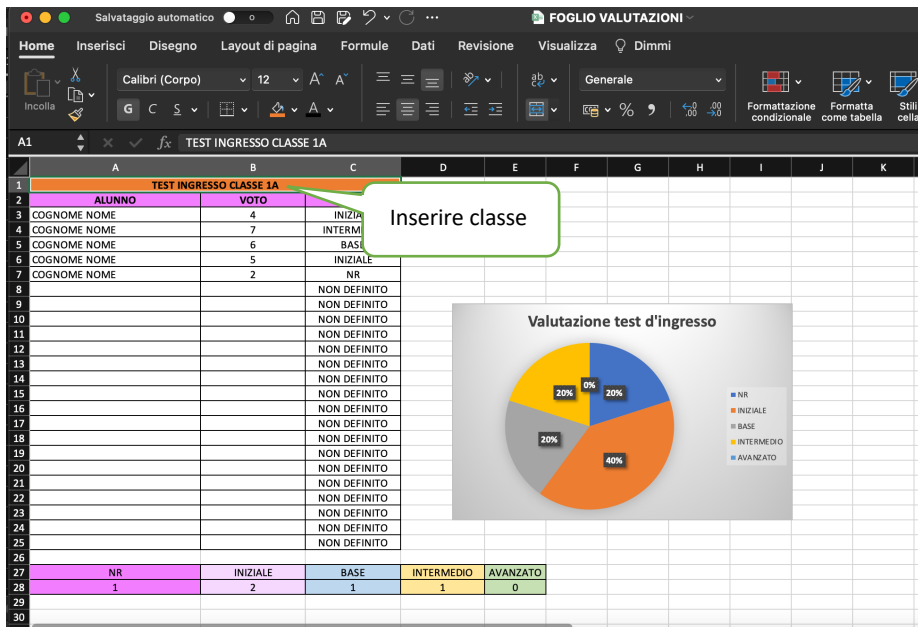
Salvataggio automatico FOGLIO VALUTAZIONI

Home Inserisci Disegno Layout di pagina Formule Dati Revisione Visualizza Dimmi

Incolla Calibri (Corpo) 12 G C S Generale % Formattazione condizionale Formatta come tabella Stili cella

A1 fx TEST INGRESSO CLASSE 1A

| | A | B | C | D | E | F | G | H | I | J | K |
|---|---|---|---|---|---|---|---|---|---|---|---|
| 1 | TEST INGRESSO CLASSE 1A | | | | | | | | | | |
| 2 | ALUNNO | VOTO | | | | | | | | | |
| 3 | COGNOME NOME | 4 | INIZIA | | | | | | | | |
| 4 | COGNOME NOME | 7 | INTERM | | | | | | | | |
| 5 | COGNOME NOME | 6 | BASE | | | | | | | | |
| 6 | COGNOME NOME | 5 | INIZIALE | | | | | | | | |
| 7 | COGNOME NOME | 2 | NR | | | | | | | | |
| 8 | | | NON DEFINITO | | | | | | | | |
| 9 | | | NON DEFINITO | | | | | | | | |
| 10 | | | NON DEFINITO | | | | | | | | |
| 11 | | | NON DEFINITO | | | | | | | | |
| 12 | | | NON DEFINITO | | | | | | | | |
| 13 | | | NON DEFINITO | | | | | | | | |
| 14 | | | NON DEFINITO | | | | | | | | |
| 15 | | | NON DEFINITO | | | | | | | | |
| 16 | | | NON DEFINITO | | | | | | | | |
| 17 | | | NON DEFINITO | | | | | | | | |
| 18 | | | NON DEFINITO | | | | | | | | |
| 19 | | | NON DEFINITO | | | | | | | | |
| 20 | | | NON DEFINITO | | | | | | | | |
| 21 | | | NON DEFINITO | | | | | | | | |
| 22 | | | NON DEFINITO | | | | | | | | |
| 23 | | | NON DEFINITO | | | | | | | | |
| 24 | | | NON DEFINITO | | | | | | | | |
| 25 | | | NON DEFINITO | | | | | | | | |
| 26 | | | | | | | | | | | |
| 27 | NR | INIZIALE | BASE | INTERMEDIO | AVANZATO | | | | | | |
| 28 | 1 | 2 | 1 | 1 | 0 | | | | | | |
| 29 | | | | | | | | | | | |
| 30 | | | | | | | | | | | |

Inserire classe

Valutazione test d'ingresso
0% 20% 20% 20% 40%
NR
INIZIALE
BASE
INTERMEDIO
AVANZATO